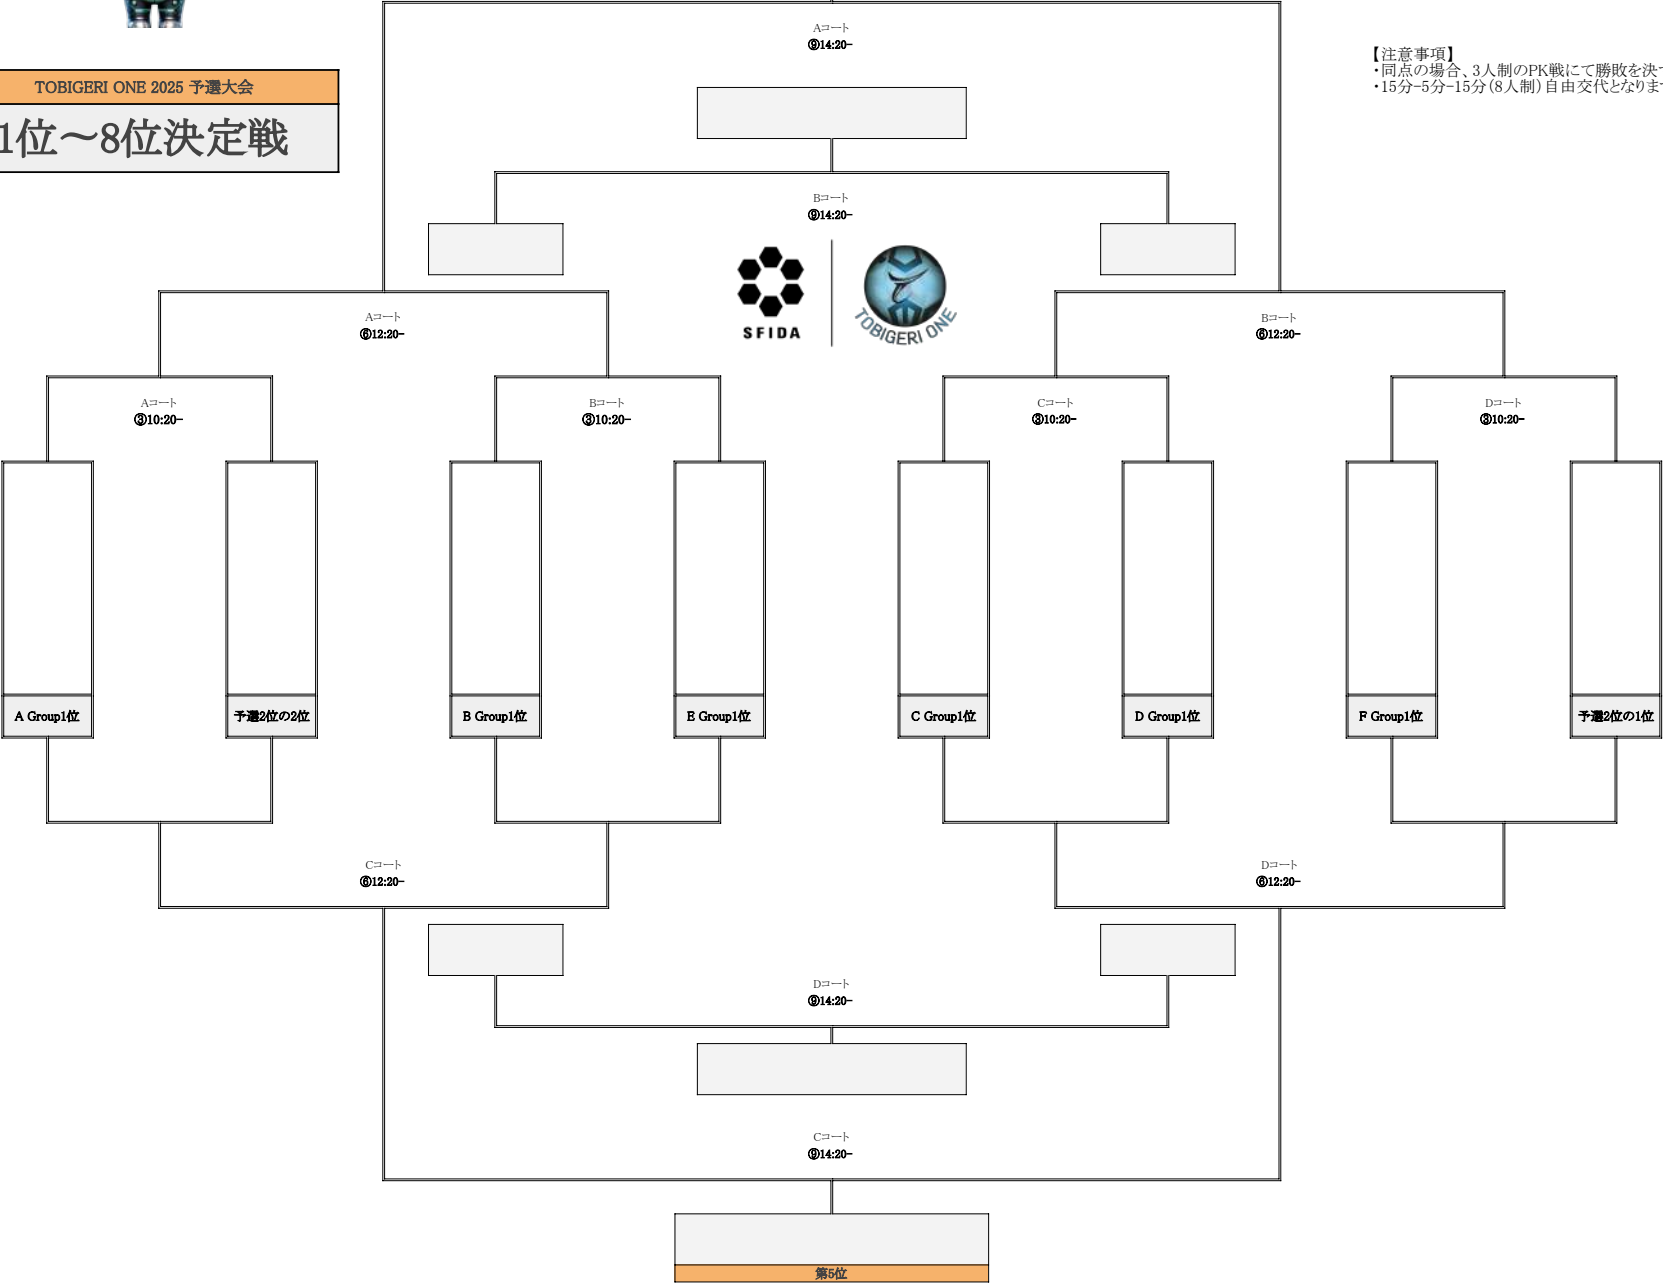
TOBIGERI ONE 2025 予選大会

1位～8位決定戦

【注意事項】
・同点の場合、3人制のPK戦にて勝敗を決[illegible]
・15分−5分−15分（8人制）自由交代となりま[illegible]

Aコート
⑨14:20−

Bコート
⑨14:20−

SFIDA

TOBIGERI ONE

Aコート
⑥12:20−

Bコート
⑥12:20−

Aコート
③10:20−

Bコート
③10:20−

Cコート
③10:20−

Dコート
③10:20−

A Group1位

予選2位の2位

B Group1位

E Group1位

C Group1位

D Group1位

F Group1位

予選2位の1位

Cコート
⑥12:20−

Dコート
⑥12:20−

Dコート
⑨14:20−

Cコート
⑨14:20−

第5位